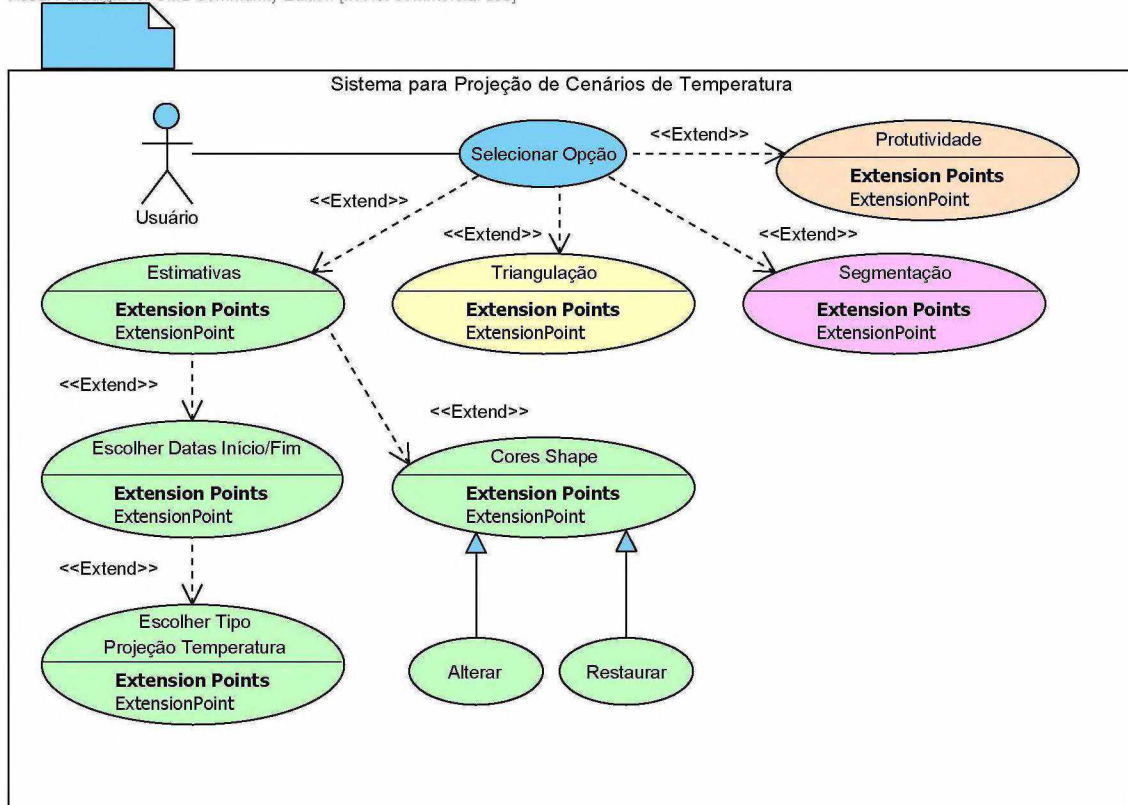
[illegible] Community Edition [Not for Commercial Use]

Sistema para Projeção de Cenários de Temperatura

Usuário

Selecionar Opção

<<Extend>>

Protutividade

**Extension Points**
ExtensionPoint

<<Extend>>

<<Extend>>

<<Extend>>

Estimativas

**Extension Points**
ExtensionPoint

Triangulação

**Extension Points**
ExtensionPoint

Segmentação

**Extension Points**
ExtensionPoint

<<Extend>>

<<Extend>>

Escolher Datas Início/Fim

**Extension Points**
ExtensionPoint

Cores Shape

**Extension Points**
ExtensionPoint

<<Extend>>

Escolher Tipo Projeção Temperatura

**Extension Points**
ExtensionPoint

Alterar

Restaurar